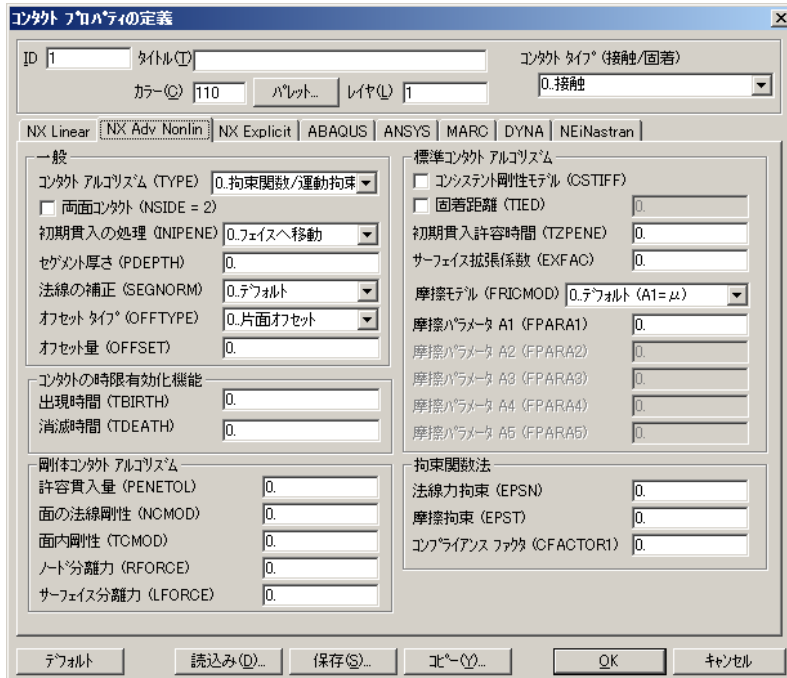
コンタクト プロパティの定義

ID 1
タイトル(T)
カラー(C) 110
パレット...
レイヤ(L) 1
コンタクト タイプ (接触/固着)
0..接触

NX Linear | NX Adv Nonlin | NX Explicit | ABAQUS | ANSYS | MARC | DYNA | NEiNastran

一般
コンタクト アルゴリズム (TYPE) 0..拘束関数/運動拘束
両面コンタクト (NSIDE = 2)
初期貫入の処理 (INIPENE) 0..フェイスへ移動
セグメント厚さ (PDEPTH) 0.
法線の補正 (SEGNORM) 0..デフォルト
オフセット タイプ (OFFTYPE) 0..片面オフセット
オフセット量 (OFFSET) 0.

コンタクトの時限有効化機能
出現時間 (TBIRTH) 0.
消滅時間 (TDEATH) 0.

剛体コンタクト アルゴリズム
許容貫入量 (PENETOL) 0.
面の法線剛性 (NCMOD) 0.
面内剛性 (TCMOD) 0.
ノード分離力 (RFORCE) 0.
サーフェイス分離力 (LFORCE) 0.

標準コンタクト アルゴリズム
コンシステント剛性モデル (CSTIFF)
固着距離 (TIED) 0.
初期貫入許容時間 (TZPENE) 0.
サーフェイス拡張係数 (EXFAC) 0.
摩擦モデル (FRICMOD) 0..デフォルト (A1=μ)
摩擦パラメータ A1 (FPARA1) 0.
摩擦パラメータ A2 (FPARA2) 0.
摩擦パラメータ A3 (FPARA3) 0.
摩擦パラメータ A4 (FPARA4) 0.
摩擦パラメータ A5 (FPARA5) 0.

拘束関数法
法線力拘束 (EPSN) 0.
摩擦拘束 (EPST) 0.
コンプライアンス ファクタ (CFACTOR1) 0.

デフォルト
読込み(D)...
保存(S)...
コピー(Y)...
OK
キャンセル